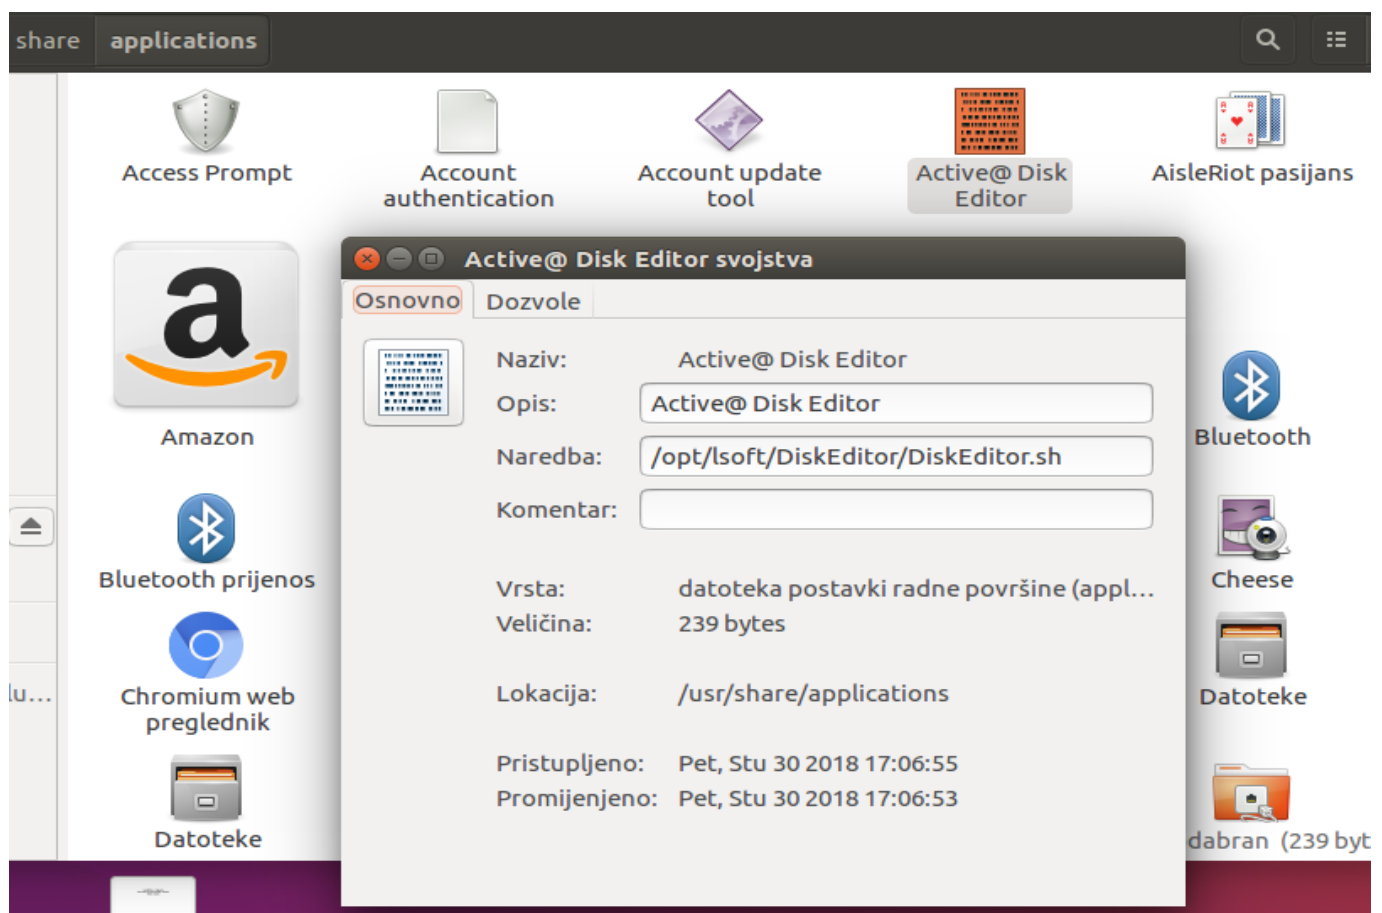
share applications

Access Prompt

Account authentication

Account update tool

Active@ Disk Editor

AisleRiot pasijans

Amazon

Active@ Disk Editor svojstva

Osnovno Dozvole

Naziv: Active@ Disk Editor

Opis: Active@ Disk Editor

Naredba: /opt/lsoft/DiskEditor/DiskEditor.sh

Komentar:

Vrsta: datoteka postavki radne površine (appl…

Veličina: 239 bytes

Lokacija: /usr/share/applications

Pristupljeno: Pet, Stu 30 2018 17:06:55

Promijenjeno: Pet, Stu 30 2018 17:06:53

Bluetooth

Bluetooth prijenos

Cheese

lu…

Chromium web preglednik

Datoteke

Datoteke

dabran (239 byt